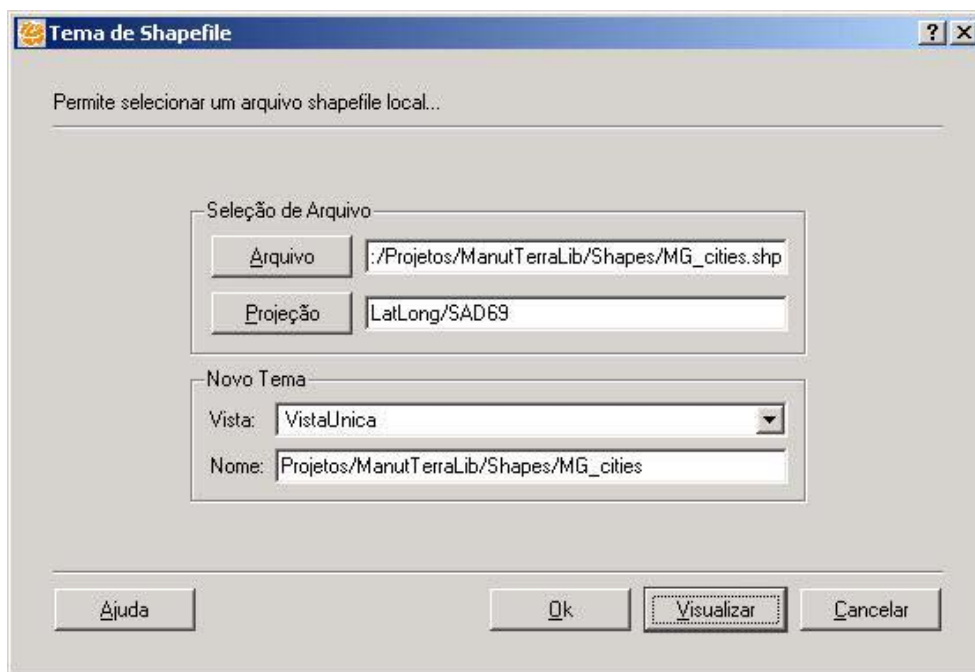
Tema de Shapefile

? X

Permite selecionar um arquivo shapefile local...

Seleção de Arquivo

Arquivo :/Projetos/ManutTerraLib/Shapes/MG_cities.shp

Projeção LatLong/SAD69

Novo Tema

Vista: VistaUnica

Nome: Projetos/ManutTerraLib/Shapes/MG_cities

Ajuda

Ok

Visualizar

Cancelar